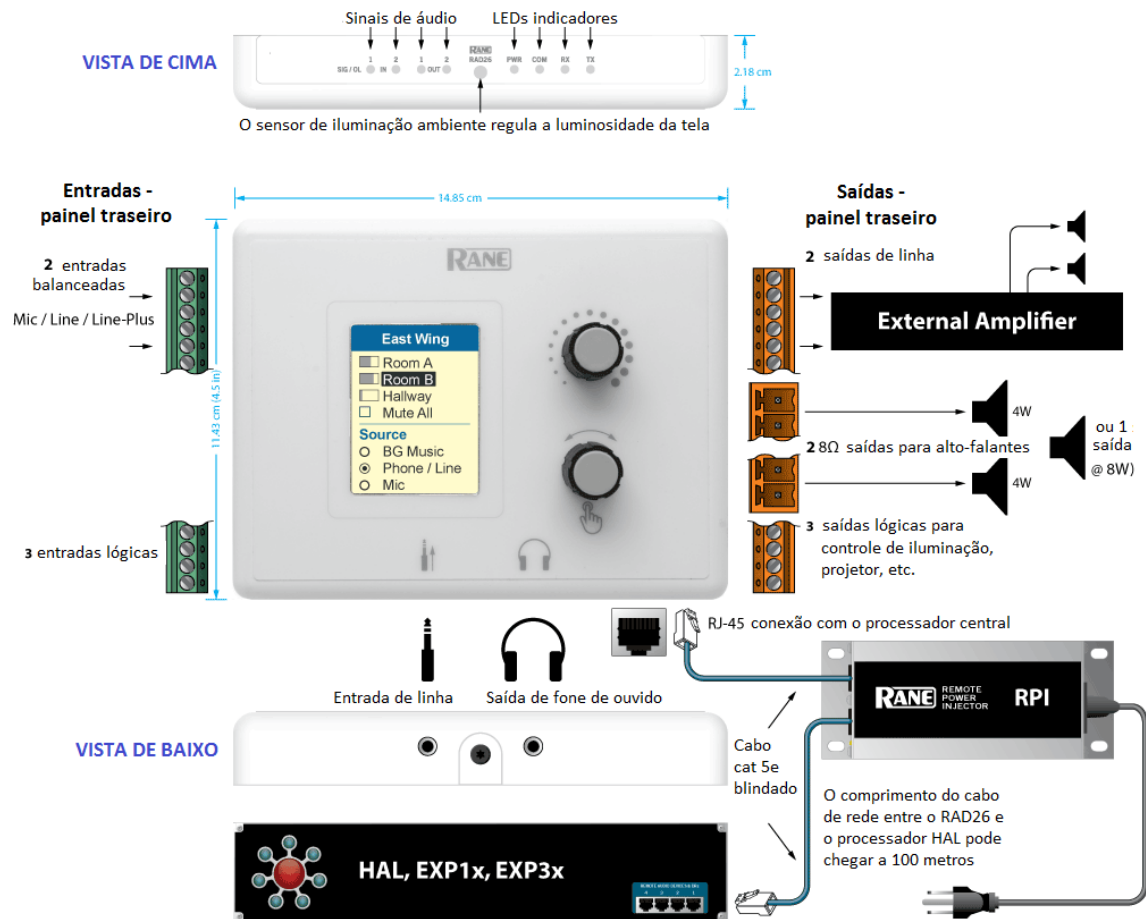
Sinais de áudio
LEDs indicadores

VISTA DE CIMA

SIG / OL 1 2 IN 1 2 OUT RANE RAD26 PWR COM RX TX

2.18 cm

O sensor de iluminação ambiente regula a luminosidade da tela

Entradas - painel traseiro

14.85 cm

Saídas - painel traseiro

2 entradas balanceadas

Mic / Line / Line-Plus

RANE

East Wing
Room A
Room B
Hallway
Mute All
Source
BG Music
Phone / Line
Mic

11.43 cm (4.5 in)

3 entradas lógicas

2 saídas de linha

External Amplifier

4W

2 8Ω saídas para alto-falantes

ou 1 saída (@ 8W)

4W

3 saídas lógicas para controle de iluminação, projetor, etc.

RJ-45 conexão com o processador central

RANE REMOTE POWER INJECTOR RPI

Entrada de linha

Saída de fone de ouvido

VISTA DE BAIXO

Cabo cat 5e blindado

O comprimento do cabo de rede entre o RAD26 e o processador HAL pode chegar a 100 metros

HAL, EXP1x, EXP3x

REMOTE AUDIO DEVICE RAD
4 3 2 1